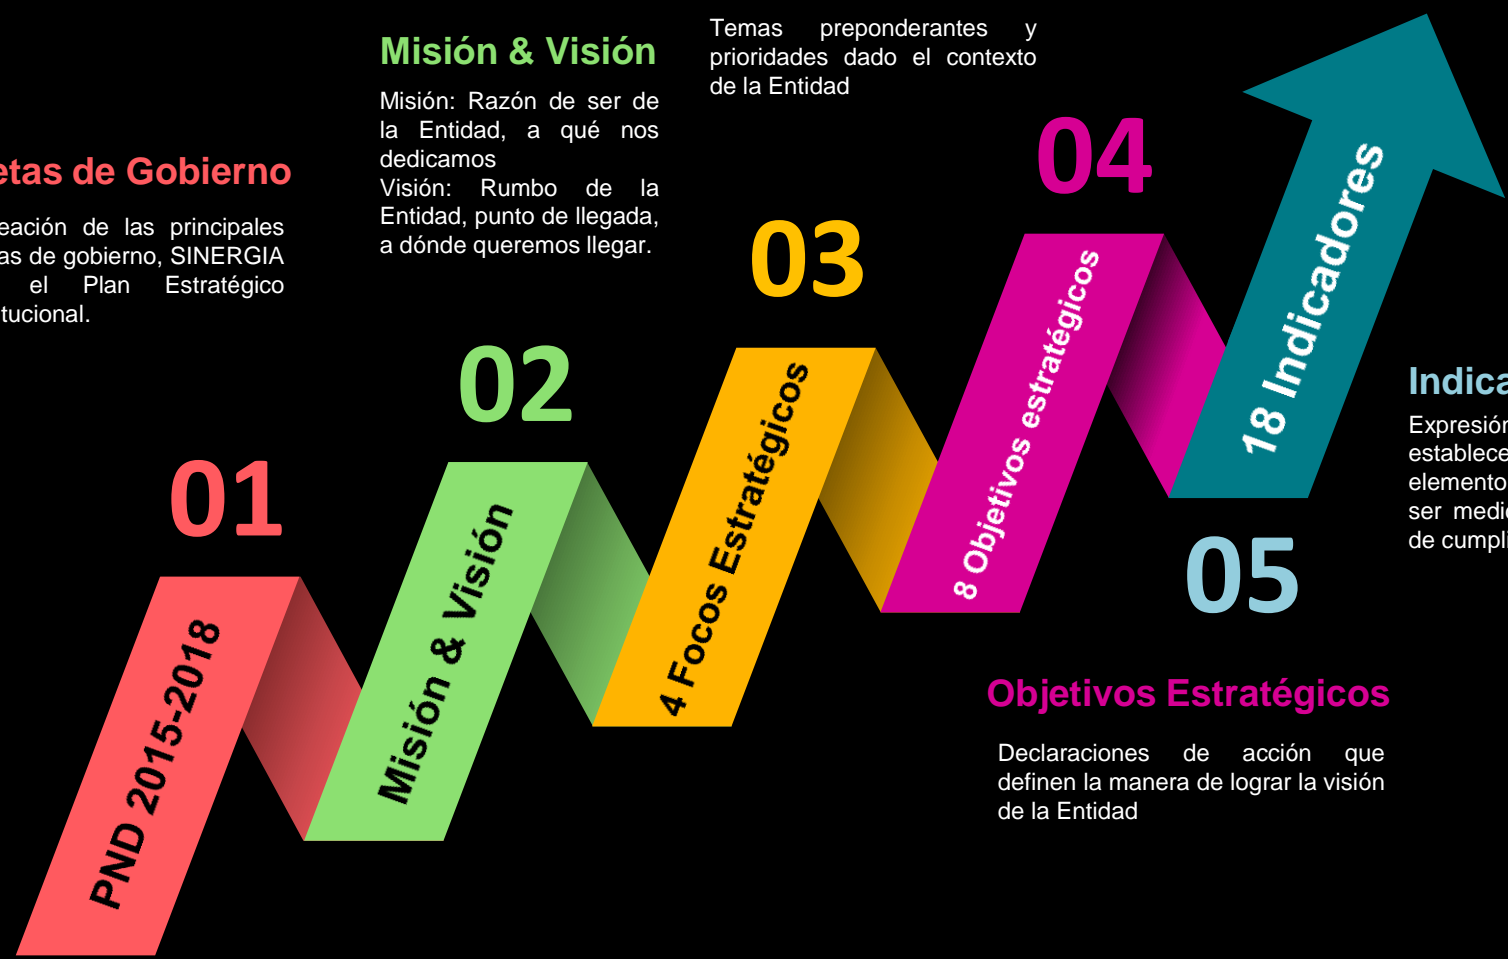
etas de Gobierno

eación de las principales as de gobierno, SINERGIA el Plan Estratégico tucional.

Misión & Visión

Misión: Razón de ser de la Entidad, a qué nos dedicamos
Visión: Rumbo de la Entidad, punto de llegada, a dónde queremos llegar.

Temas preponderantes y prioridades dado el contexto de la Entidad

04

03

02

01

PND 2015-2018

Misión & Visión

4 Focos Estratégicos

8 Objetivos estratégicos

18 Indicadores

05

Indica

Expresión
establece
elemento
ser medi
de cumpli

Objetivos Estratégicos

Declaraciones de acción que definen la manera de lograr la visión de la Entidad